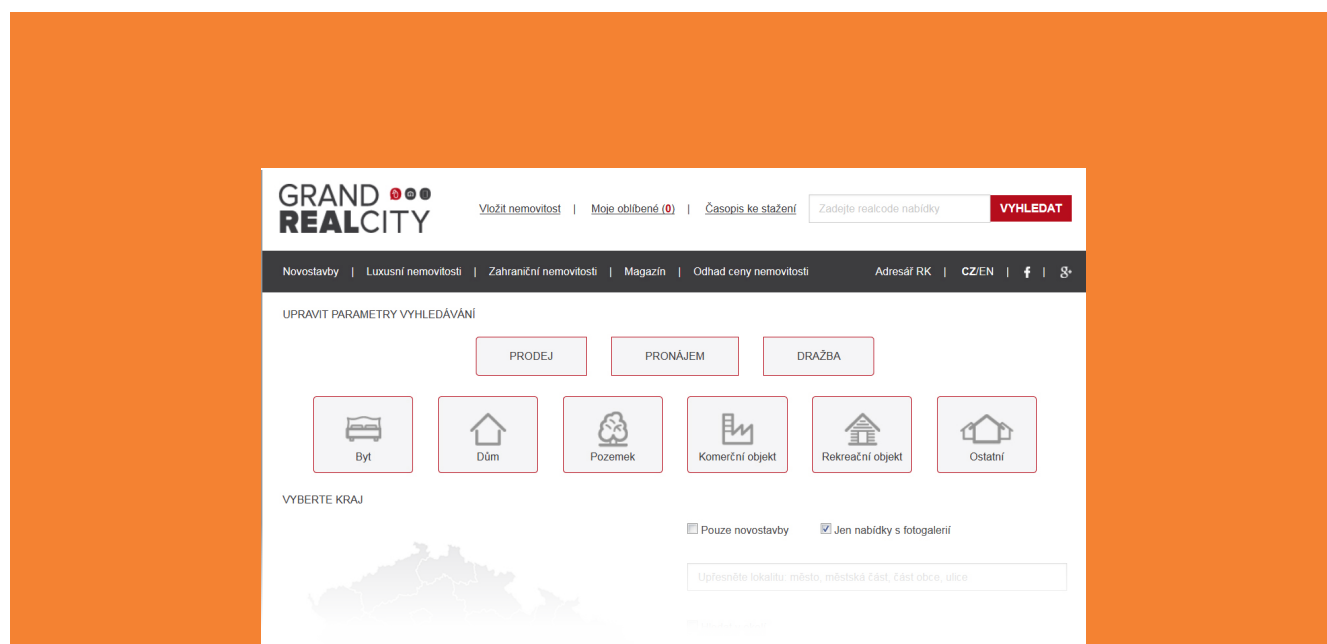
GRAND REALCITY

Vložit nemovitost | Moje oblíbené (0) | Časopis ke stažení

Zadejte realcode nabídky

VYHLEDAT

Novostavby | Luxusní nemovitosti | Zahraniční nemovitosti | Magazín | Odhad ceny nemovitosti

Adresář RK | CZ/EN | f | g+

UPRAVIT PARAMETRY VYHLEDÁVÁNÍ

PRODEJ

PRONÁJEM

DRAŽBA

Byt

Dům

Pozemek

Komerční objekt

Rekreační objekt

Ostatní

VYBERTE KRAJ

Pouze novostavby

Jen nabídky s fotogalerií

Upřesněte lokalitu: město, městská část, část obce, ulice